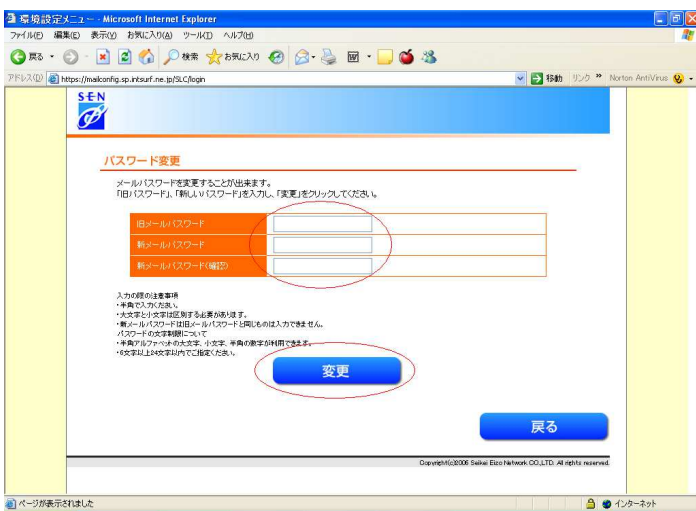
環境設定メニュー - Microsoft Internet Explorer

ファイル(F) 編集(E) 表示(V) お気に入り(A) ツール(T) ヘルプ(H)

戻る 検索 お気に入り

アドレス(D) https://mailconfig.sp.intsurf.ne.jp/SLC/login 移動 リンク Norton AntiVirus

SEN

パスワード変更

メールパスワードを変更することが出来ます。
「旧パスワード」、「新しいパスワード」を入力し、「変更」をクリックしてください。

| 旧メールパスワード | |
|---|---|
| 新メールパスワード | |
| 新メールパスワード(確認) | |

入力の際の注意事項
・半角で入力ください。
・大文字と小文字は区別する必要があります。
・新メールパスワードは旧メールパスワードと同じものは入力できません。
パスワードの文字制限について
・半角アルファベットの大文字、小文字、半角の数字が利用できます。
・6文字以上24文字以内でご指定ください。

変更

戻る

Copyright(c)2006 Seikei Eizo Network CO.,LTD. All rights reserved.

ページが表示されました

インターネット